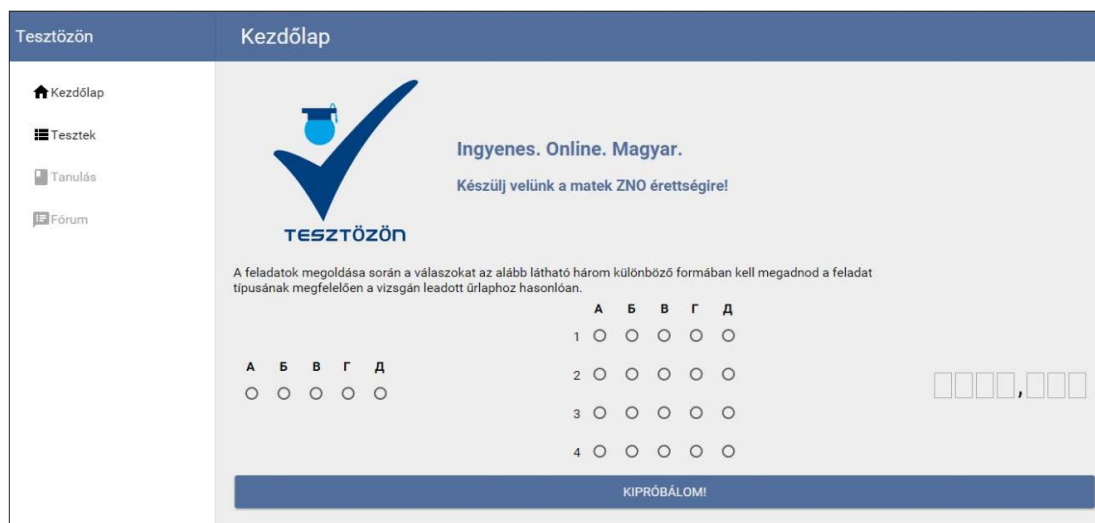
Tesztözön

Kezdőlap

Kezdőlap
Tesztek
Tanulás
Fórum

TESZTÖZÖN

Ingyenes. Online. Magyar.

Készülj velünk a matek ZNO érettségire!

A feladatok megoldása során a válaszokat az alább látható három különböző formában kell megadnod a feladat típusának megfelelően a vizsgán leadott űrlaphoz hasonlóan.

А Б В Г Д

А Б В Г Д
1
2
3
4

,

KIPRÓBÁLOM!